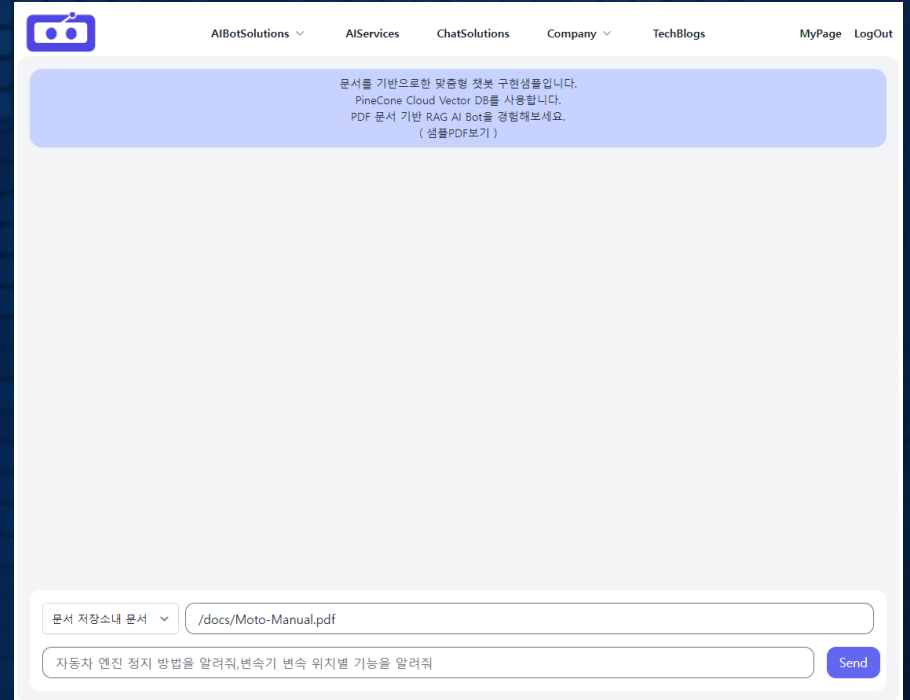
AIBotSolutions AIServices ChatSolutions Company TechBlogs MyPage LogOut

문서를 기반으로한 맞춤형 챗봇 구현샘플입니다.
PineCone Cloud Vector DB를 사용합니다.
PDF 문서 기반 RAG AI Bot을 경험해보세요.
( 샘플PDF보기 )

문서 저장소내 문서
/docs/Moto-Manual.pdf
자동차 엔진 정지 방법을 알려줘,변속기 변속 위치별 기능을 알려줘
Send